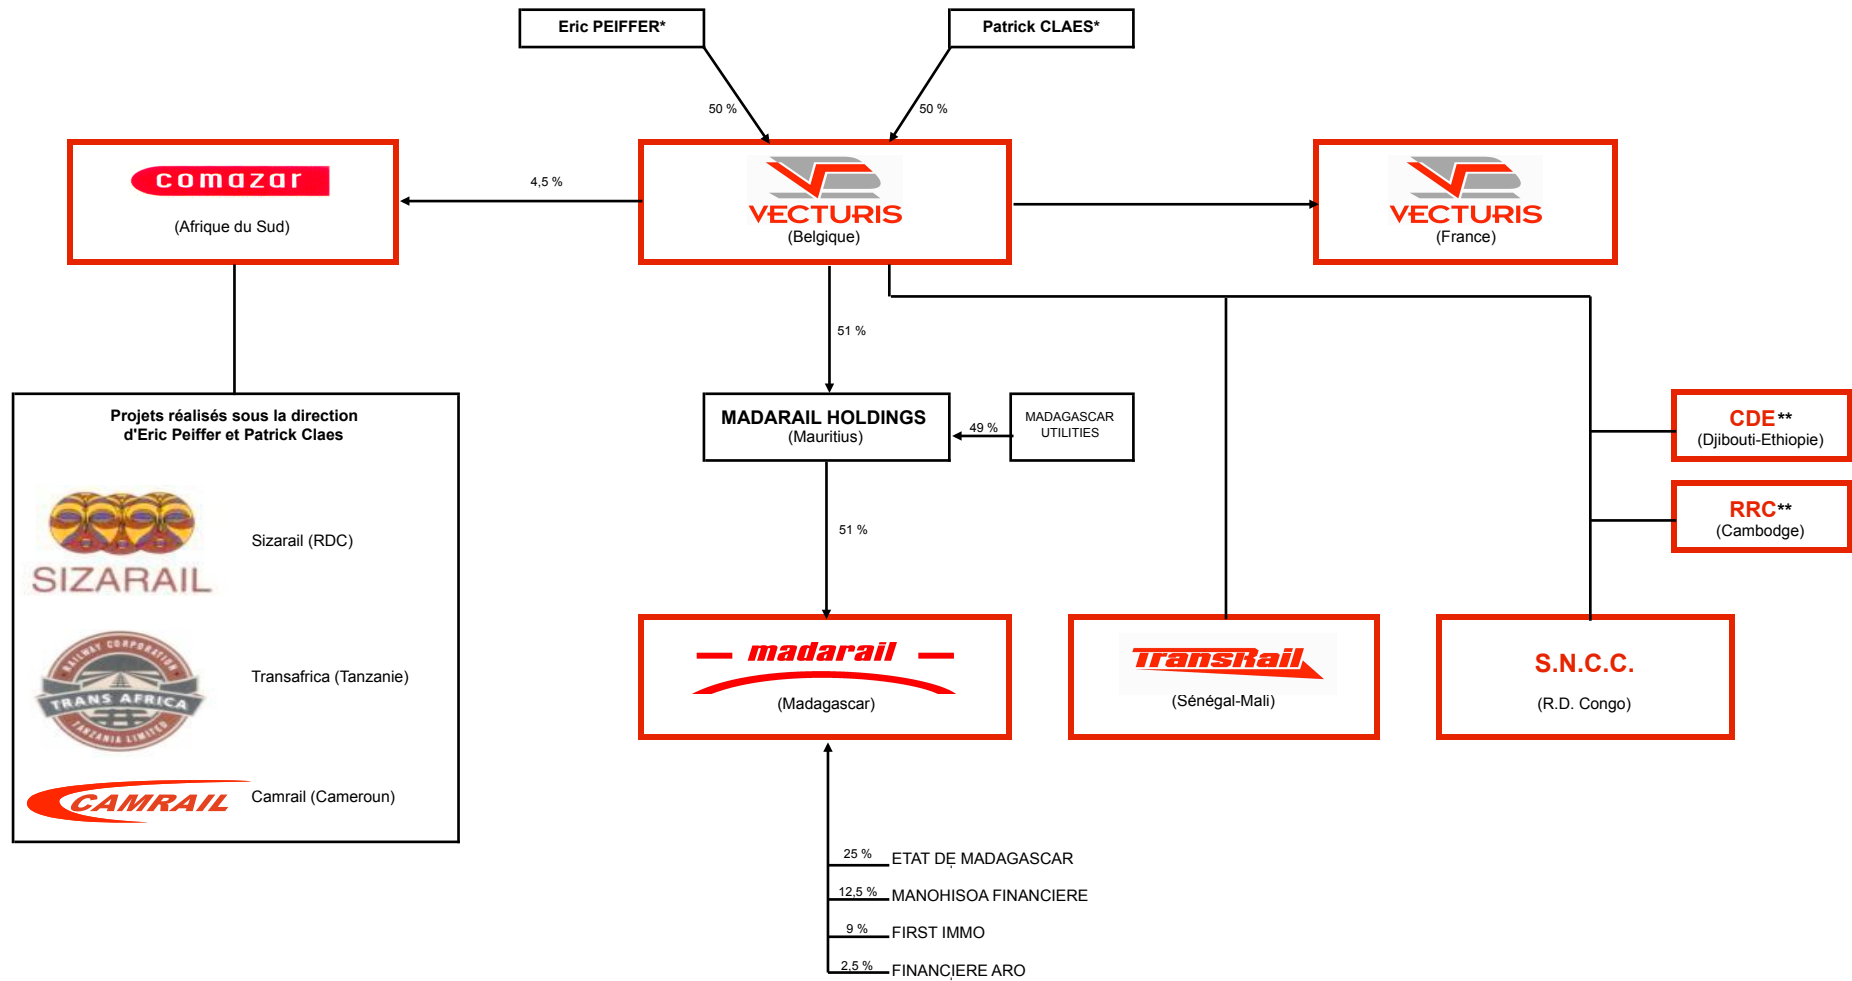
Eric PEIFFER*

Patrick CLAES*

50 %

50 %

comazar
(Afrique du Sud)

4,5 %

VECTURIS
(Belgique)

VECTURIS
(France)

51 %

Projets réalisés sous la direction d'Eric Peiffer et Patrick Claes

SIZARAIL

Sizarail (RDC)

RAILWAY CORPORATION TRANS AFRICA TANZANIA LIMITED

Transafrica (Tanzanie)

CAMRAIL

Camrail (Cameroun)

MADARAIL HOLDINGS
(Mauritius)

49 %

MADAGASCAR UTILITIES

CDE**
(Djibouti-Ethiopie)

RRC**
(Cambodge)

51 %

madarail
(Madagascar)

TransRail
(Sénégal-Mali)

S.N.C.C.
(R.D. Congo)

25 % ETAT DE MADAGASCAR

12,5 % MANOHISOA FINANCIERE

9 % FIRST IMMO

2,5 % FINANCIERE ARO